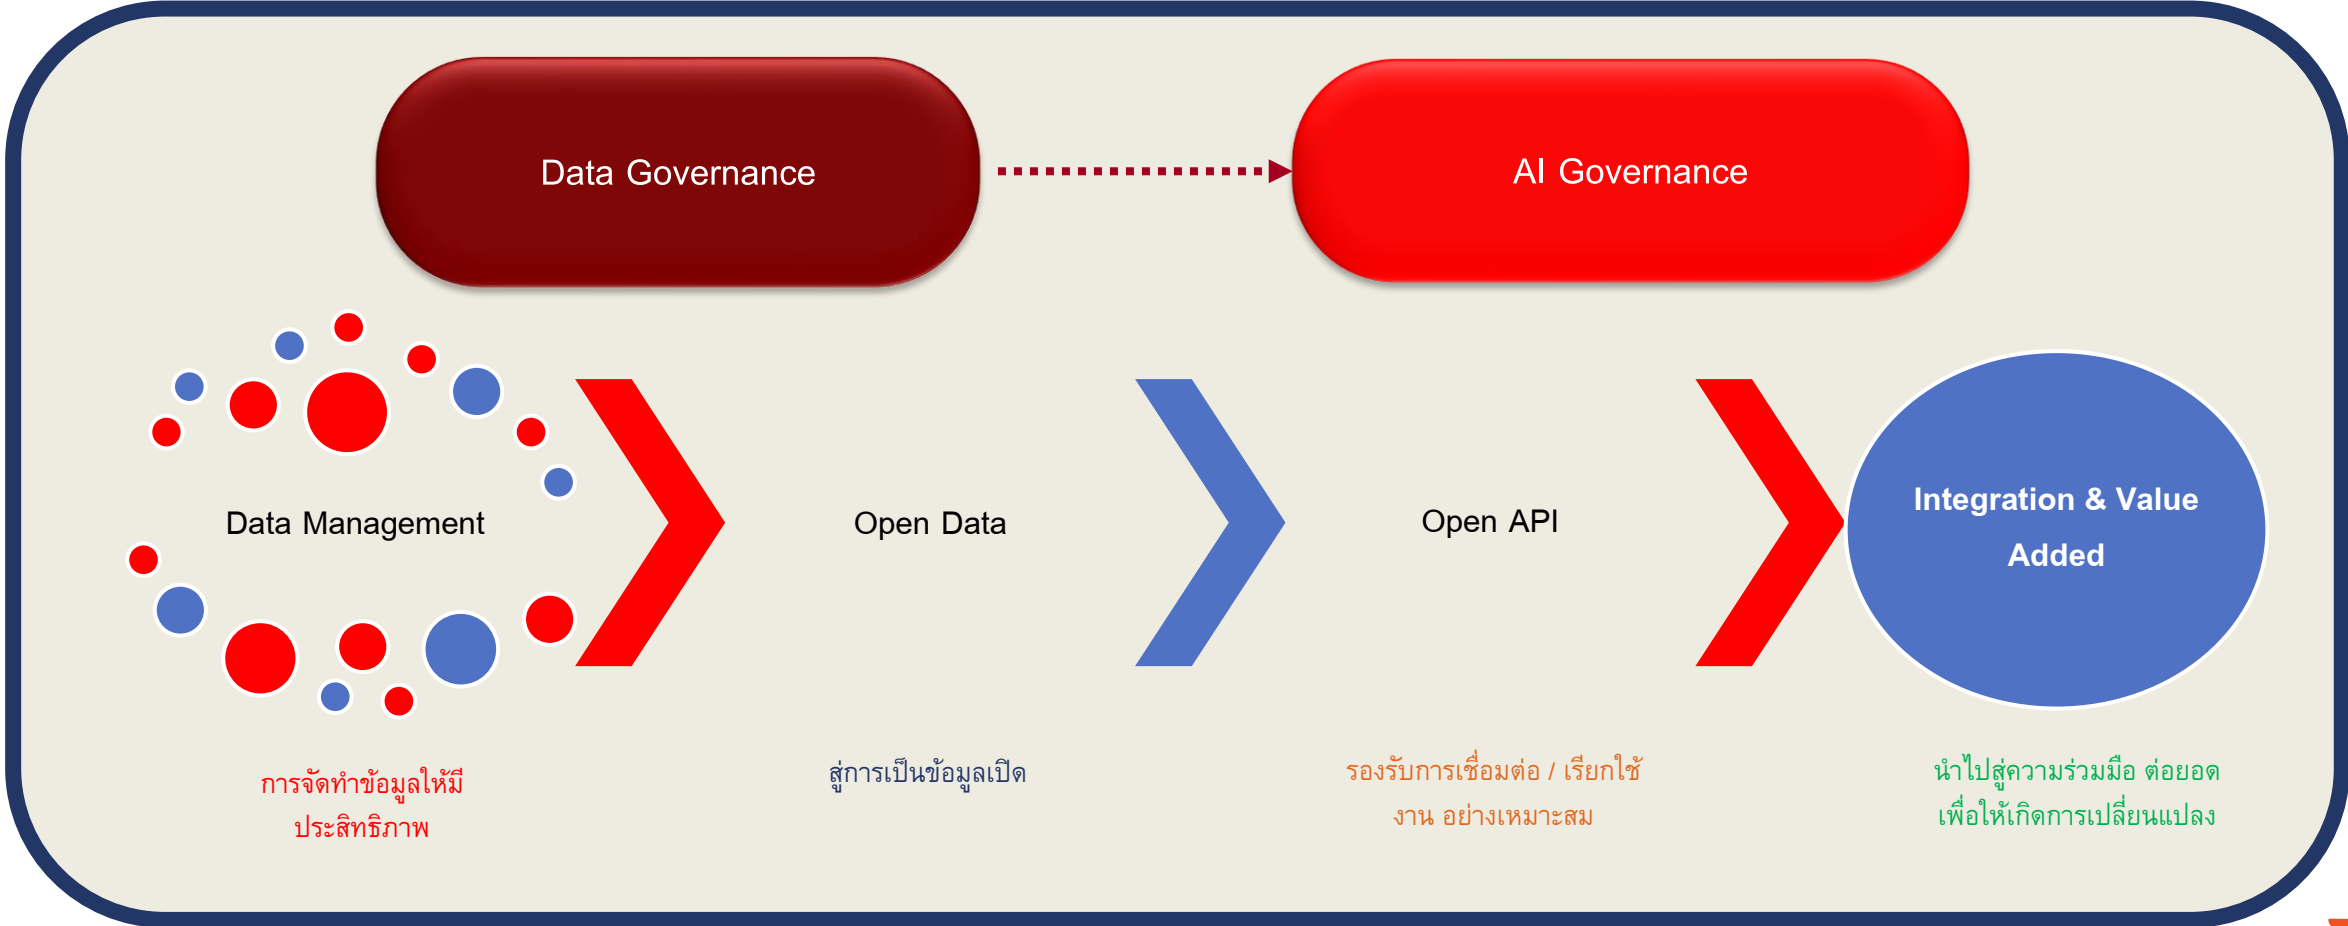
Data Governance

AI Governance

Data Management

Open Data

Open API

Integration & Value Added

การจัดทำข้อมูลให้มีประสิทธิภาพ

สู่การเป็นข้อมูลเปิด

รองรับการเชื่อมต่อ / เรียกใช้งาน อย่างเหมาะสม

นำไปสู่ความร่วมมือ ต่อยอด เพื่อให้เกิดการเปลี่ยนแปลง